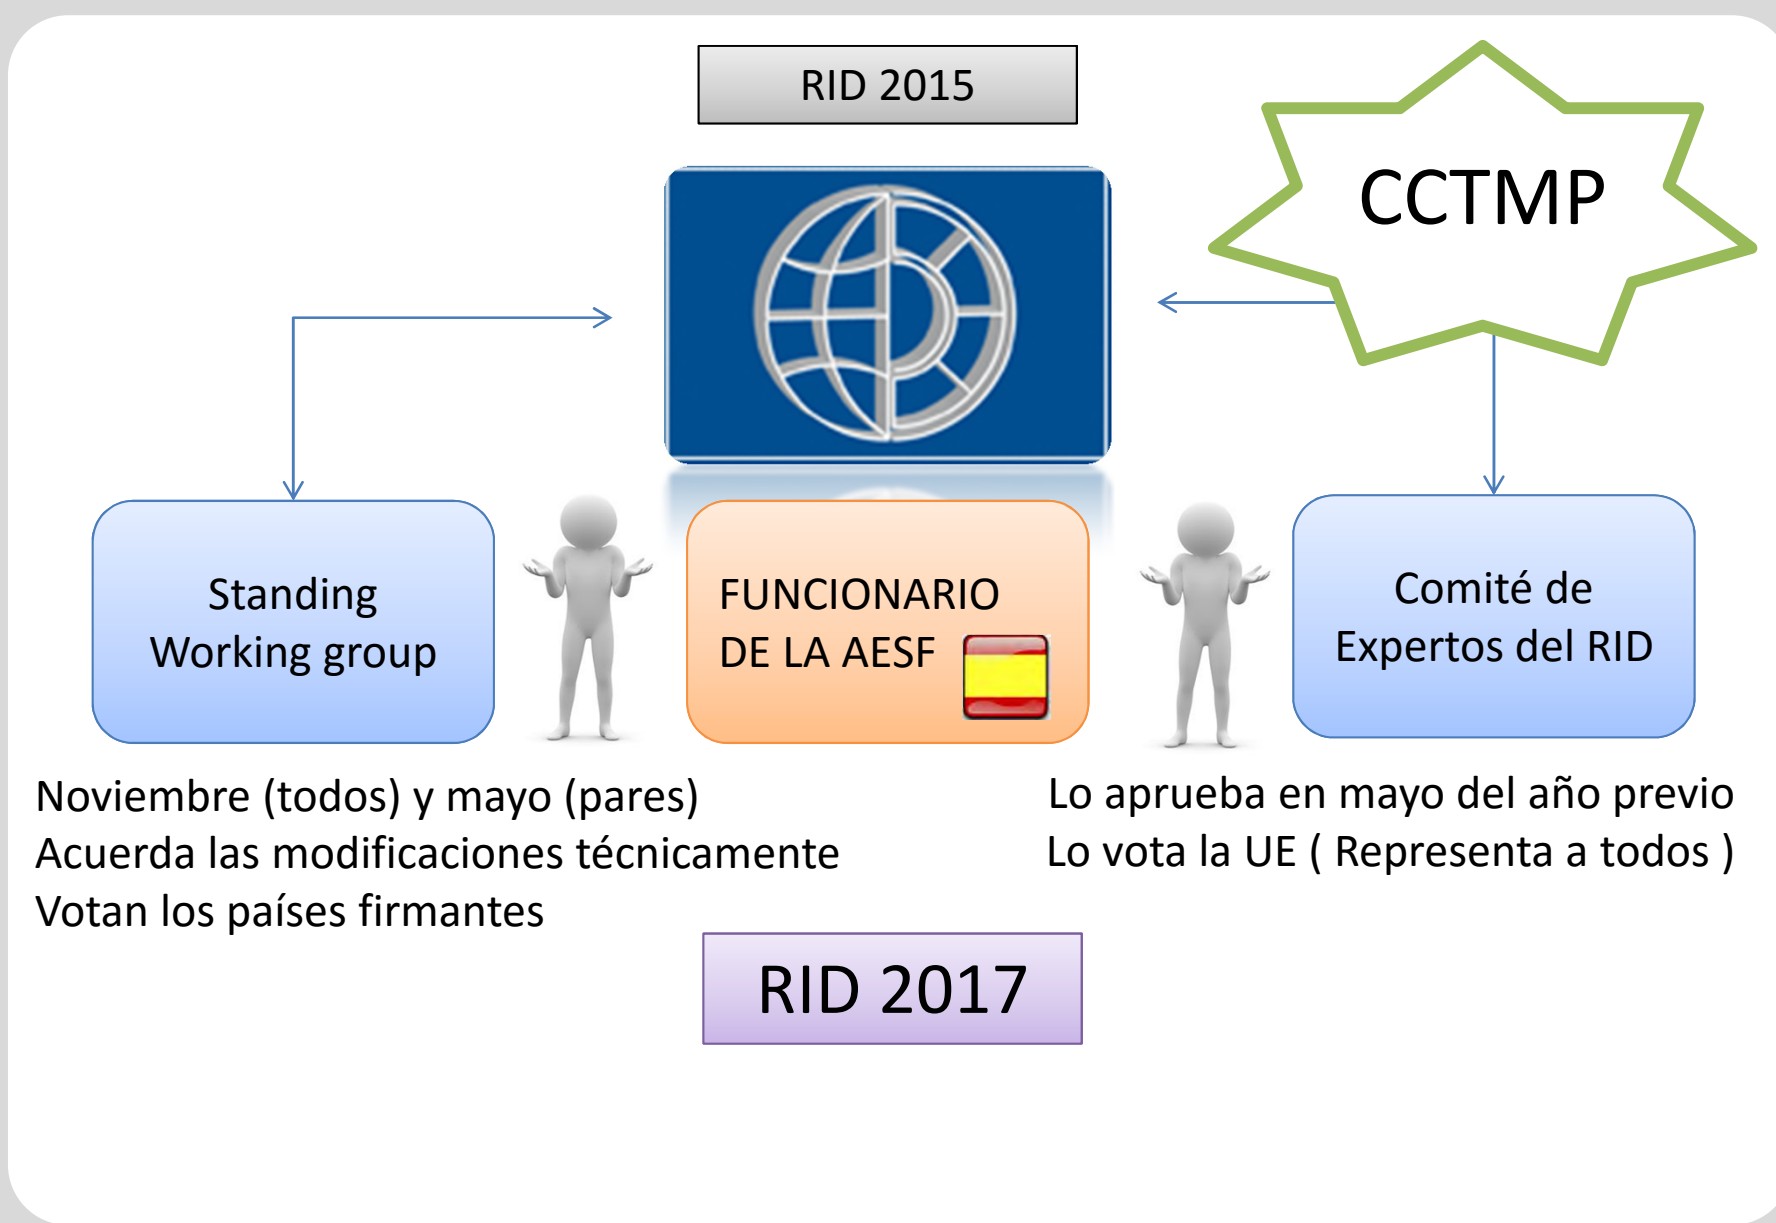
RID 2015

CCTMP

Standing Working group

FUNCIONARIO DE LA AESF

Comité de Expertos del RID

Noviembre (todos) y mayo (pares)
Acuerda las modificaciones técnicamente
Votan los países firmantes

Lo aprueba en mayo del año previo
Lo vota la UE ( Representa a todos )

RID 2017